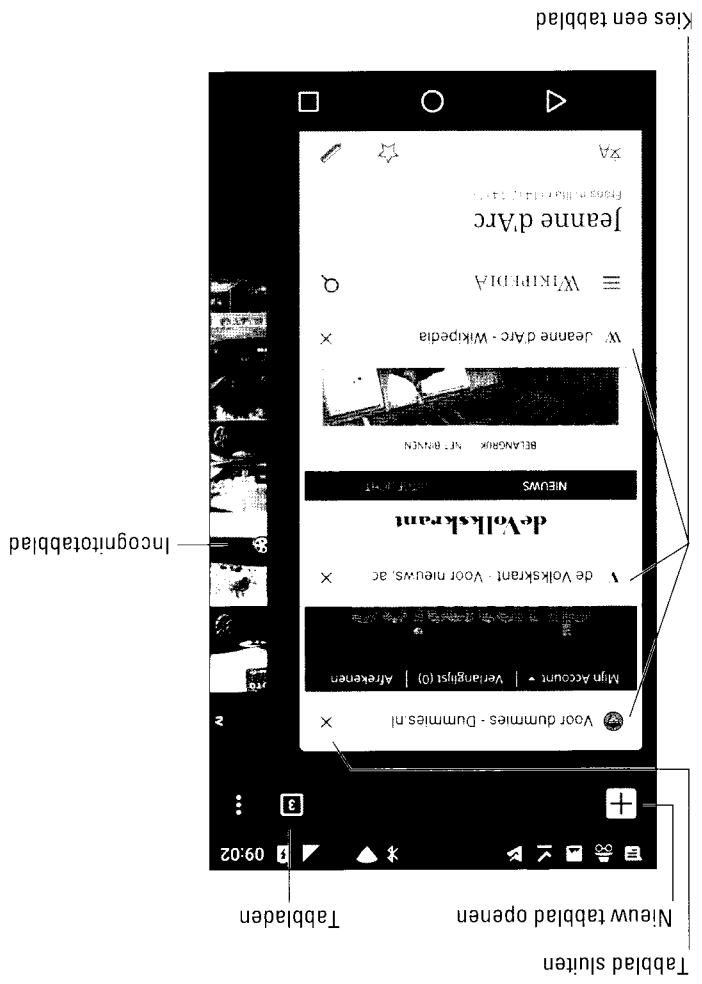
Kies een tabblad

Incognitotabblad

Tabbladen

Nieuw tabblad openen

Tabblad sluiten

09:02

3

Voor dummies - Dummies.nl

Mijn Account | Verlanglijst (0) | Afrekenen

de Volkskrant - Voor nieuws, ac

deVolkskrant

NIEUWS

BELANGRIJK HET BINNEN

Jeanne d'Arc - Wikipedia

WIKIPEDIA

Jeanne d'Arc

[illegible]